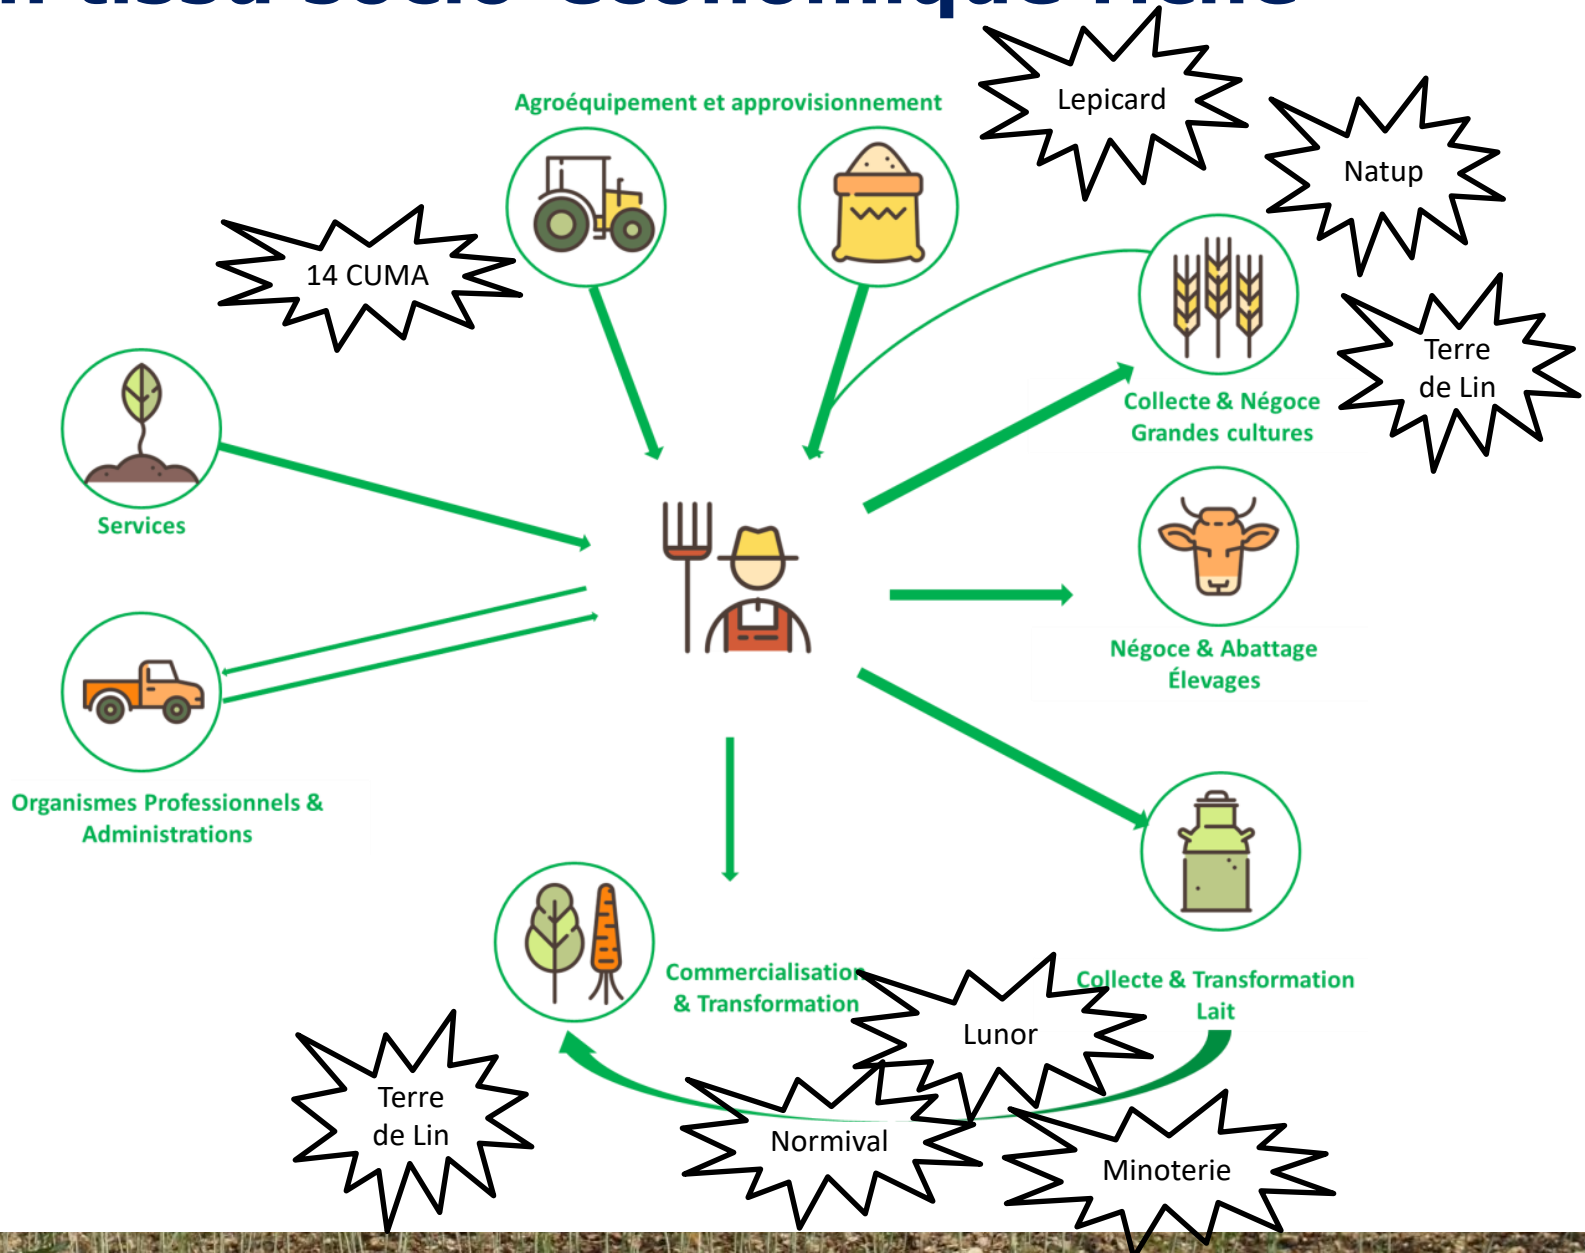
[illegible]

Agroéquipement et approvisionnement

Lepicard

Natup

14 CUMA

Collecte & Négoce Grandes cultures

Terre de Lin

Services

Négoce & Abattage Élevages

Organismes Professionnels & Administrations

Commercialisation & Transformation

Lunor

Collecte & Transformation Lait

Terre de Lin

Normival

Minoterie